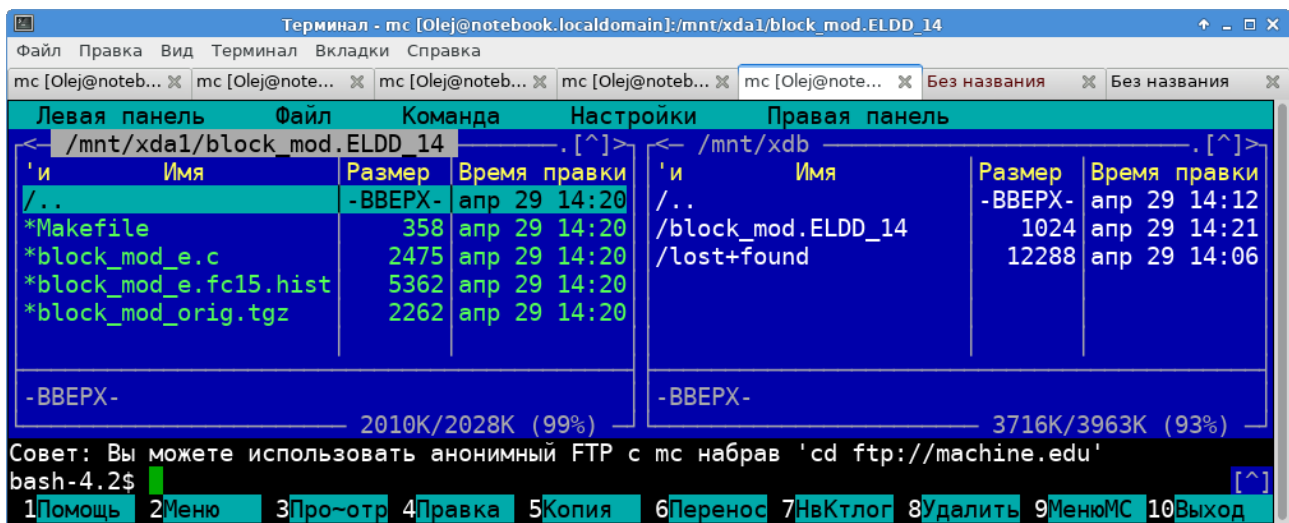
Терминал - mc [Olej@notebook.localdomain]:/mnt/xda1/block_mod.ELDD_14

Файл Правка Вид Терминал Вкладки Справка

mc [Olej@noteb... | mc [Olej@note... | mc [Olej@noteb... | mc [Olej@noteb... | mc [Olej@note... | Без названия | Без названия

Левая панель Файл Команда Настройки Правая панель

/mnt/xda1/block_mod.ELDD_14 .[^]

| 'и | Имя | Размер | Время правки |
|---|---|---|---|
| /.. | | -ВВЕРХ- | апр 29 14:20 |
| *Makefile | | 358 | апр 29 14:20 |
| *block_mod_e.c | | 2475 | апр 29 14:20 |
| *block_mod_e.fc15.hist | | 5362 | апр 29 14:20 |
| *block_mod_orig.tgz | | 2262 | апр 29 14:20 |

-ВВЕРХ-

2010K/2028K (99%)

/mnt/xdb .[^]

| 'и | Имя | Размер | Время правки |
|---|---|---|---|
| /.. | | -ВВЕРХ- | апр 29 14:12 |
| /block_mod.ELDD_14 | | 1024 | апр 29 14:21 |
| /lost+found | | 12288 | апр 29 14:06 |

-ВВЕРХ-

3716K/3963K (93%)

Совет: Вы можете использовать анонимный FTP с mc набрав 'cd ftp://machine.edu'
bash-4.2$ [^]

1Помощь 2Меню 3Про~отр 4Правка 5Копия 6Перенос 7НвКтлог 8Удалить 9МенюМС 10Выход